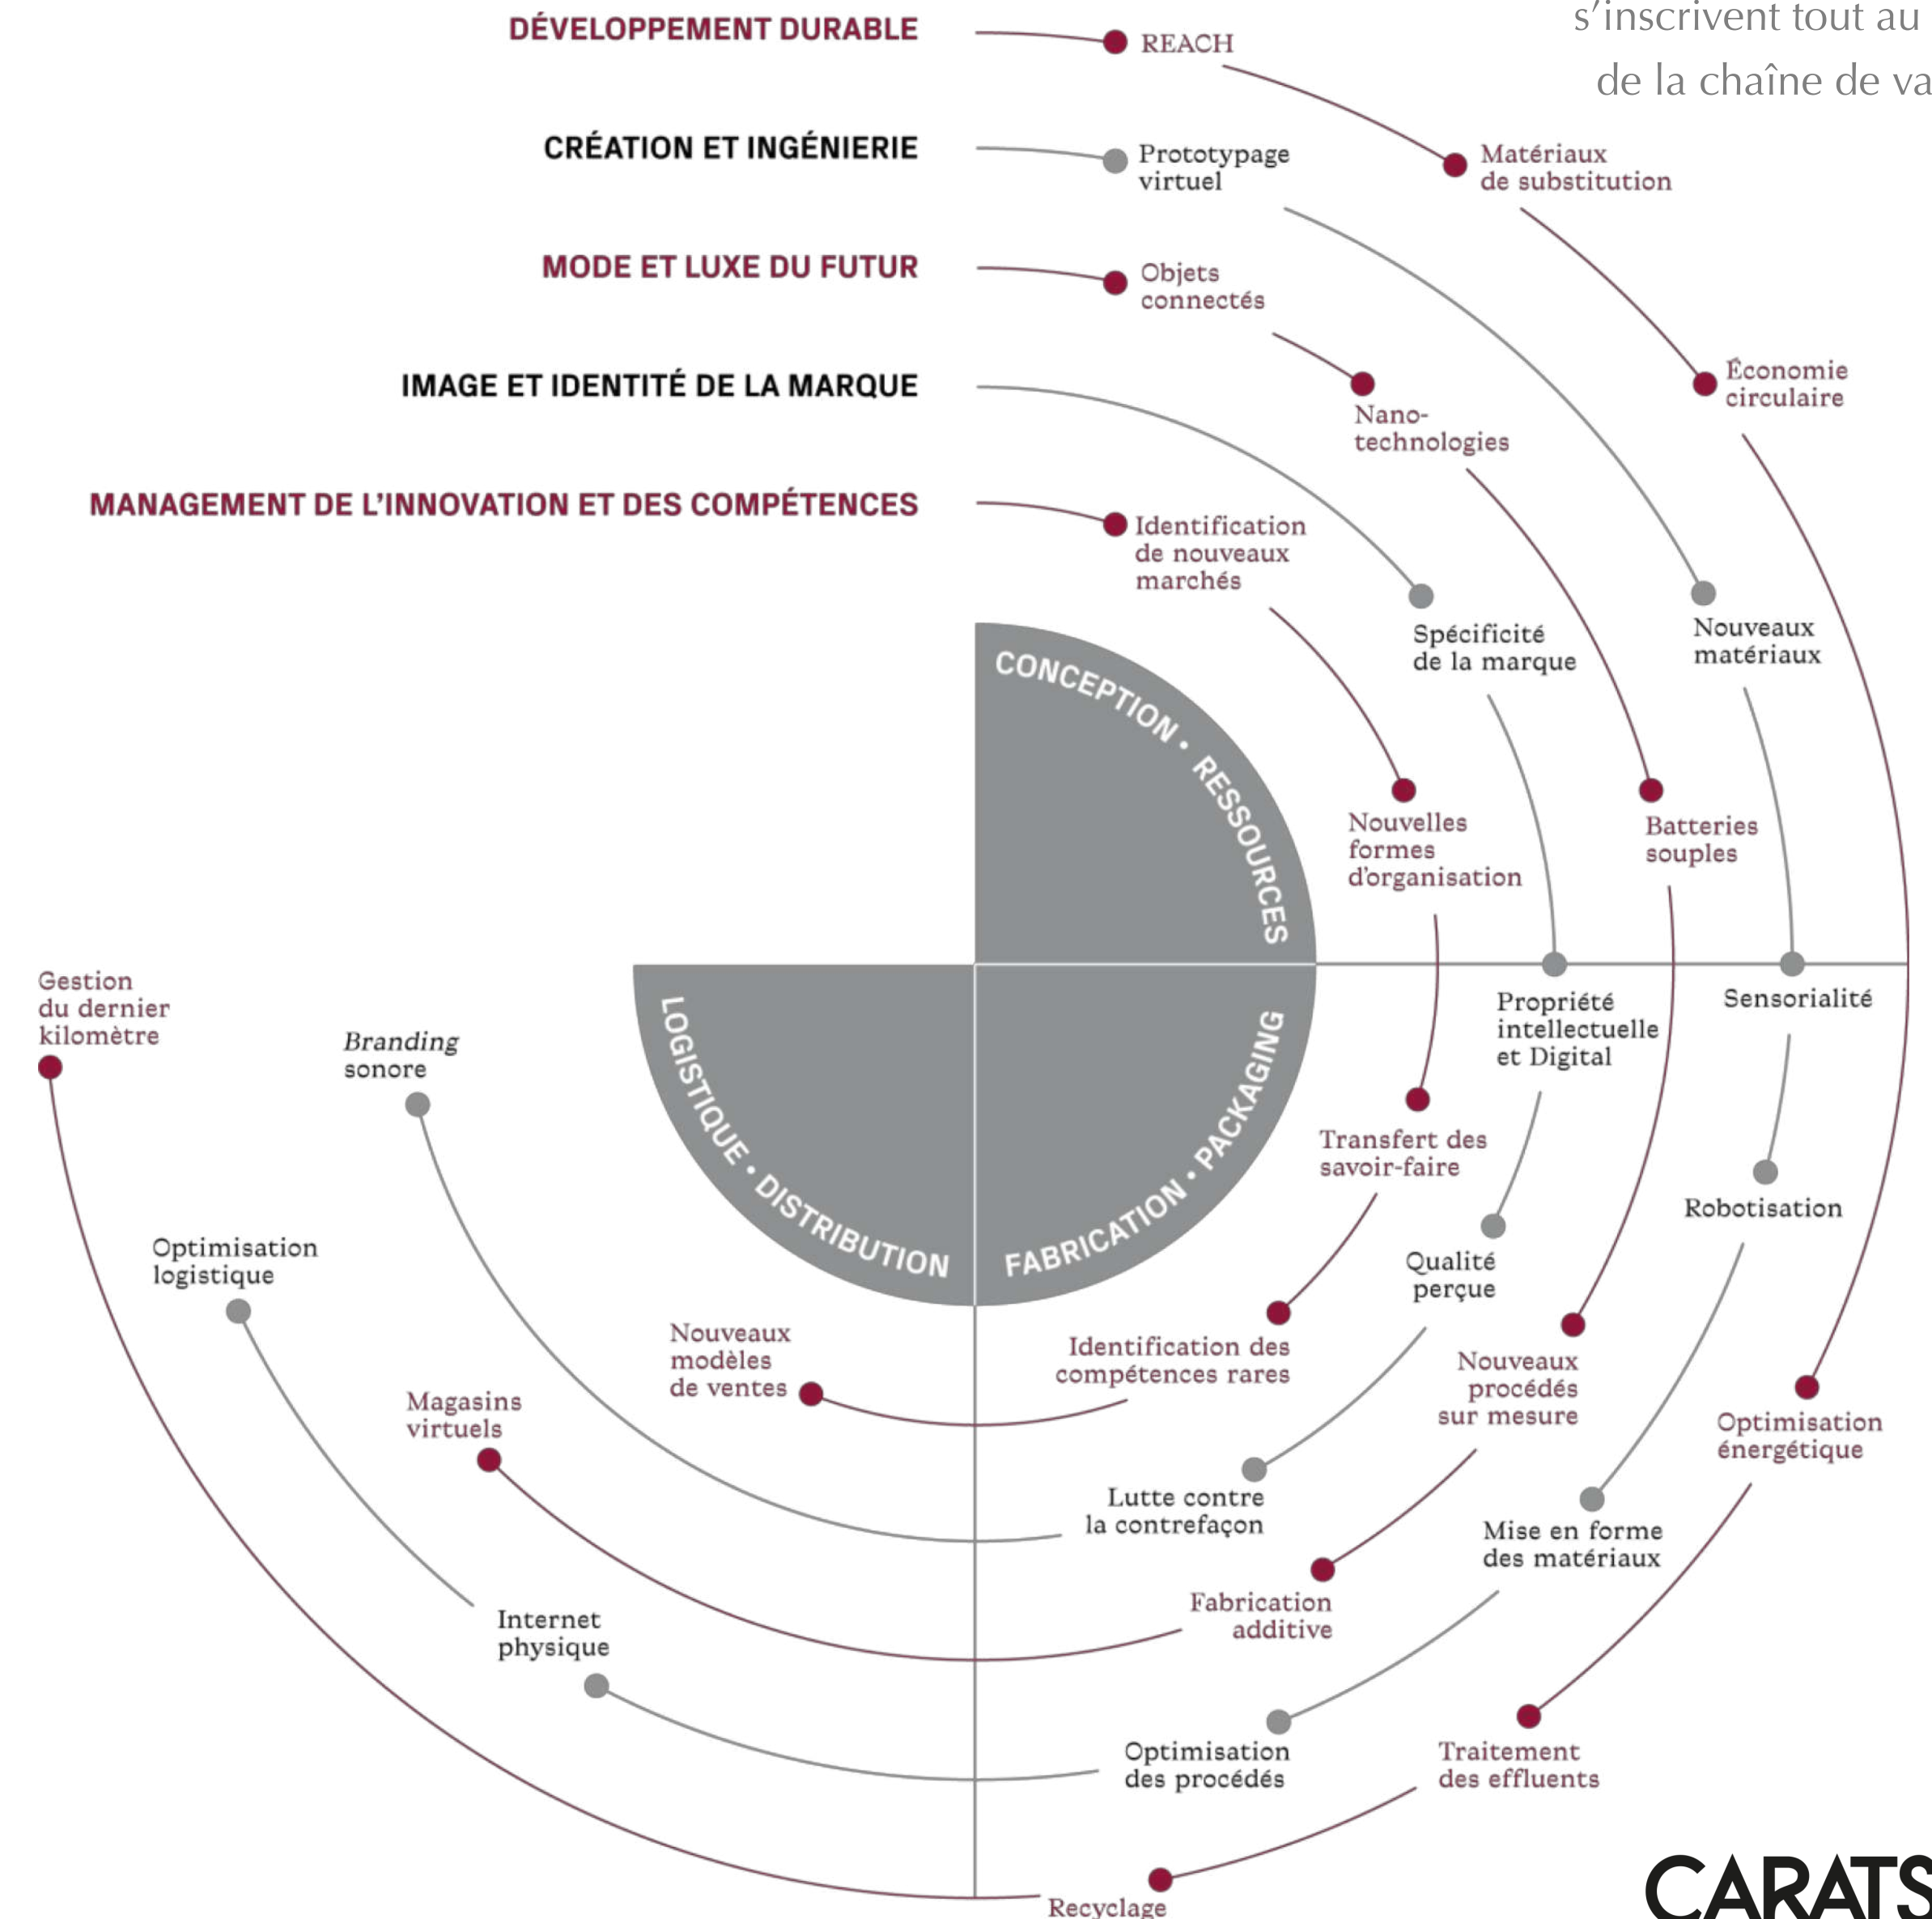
s'inscrivent tout au
de la chaîne de va

DÉVELOPPEMENT DURABLE

CRÉATION ET INGÉNIERIE

MODE ET LUXE DU FUTUR

IMAGE ET IDENTITÉ DE LA MARQUE

MANAGEMENT DE L'INNOVATION ET DES COMPÉTENCES

REACH

Matériaux de substitution

Prototypage virtuel

Objets connectés

Économie circulaire

Nano-technologies

Identification de nouveaux marchés

Spécificité de la marque

Nouveaux matériaux

CONCEPTION • RESSOURCES

Nouvelles formes d'organisation

Batteries souples

Propriété intellectuelle et Digital

Sensorialité

Gestion du dernier kilomètre

*Branding* sonore

LOGISTIQUE • DISTRIBUTION

FABRICATION • PACKAGING

Transfert des savoir-faire

Robotisation

Qualité perçue

Optimisation logistique

Nouveaux modèles de ventes

Identification des compétences rares

Nouveaux procédés sur mesure

Optimisation énergétique

Magasins virtuels

Lutte contre la contrefaçon

Mise en forme des matériaux

Internet physique

Fabrication additive

Optimisation des procédés

Traitement des effluents

Recyclage

CARATS